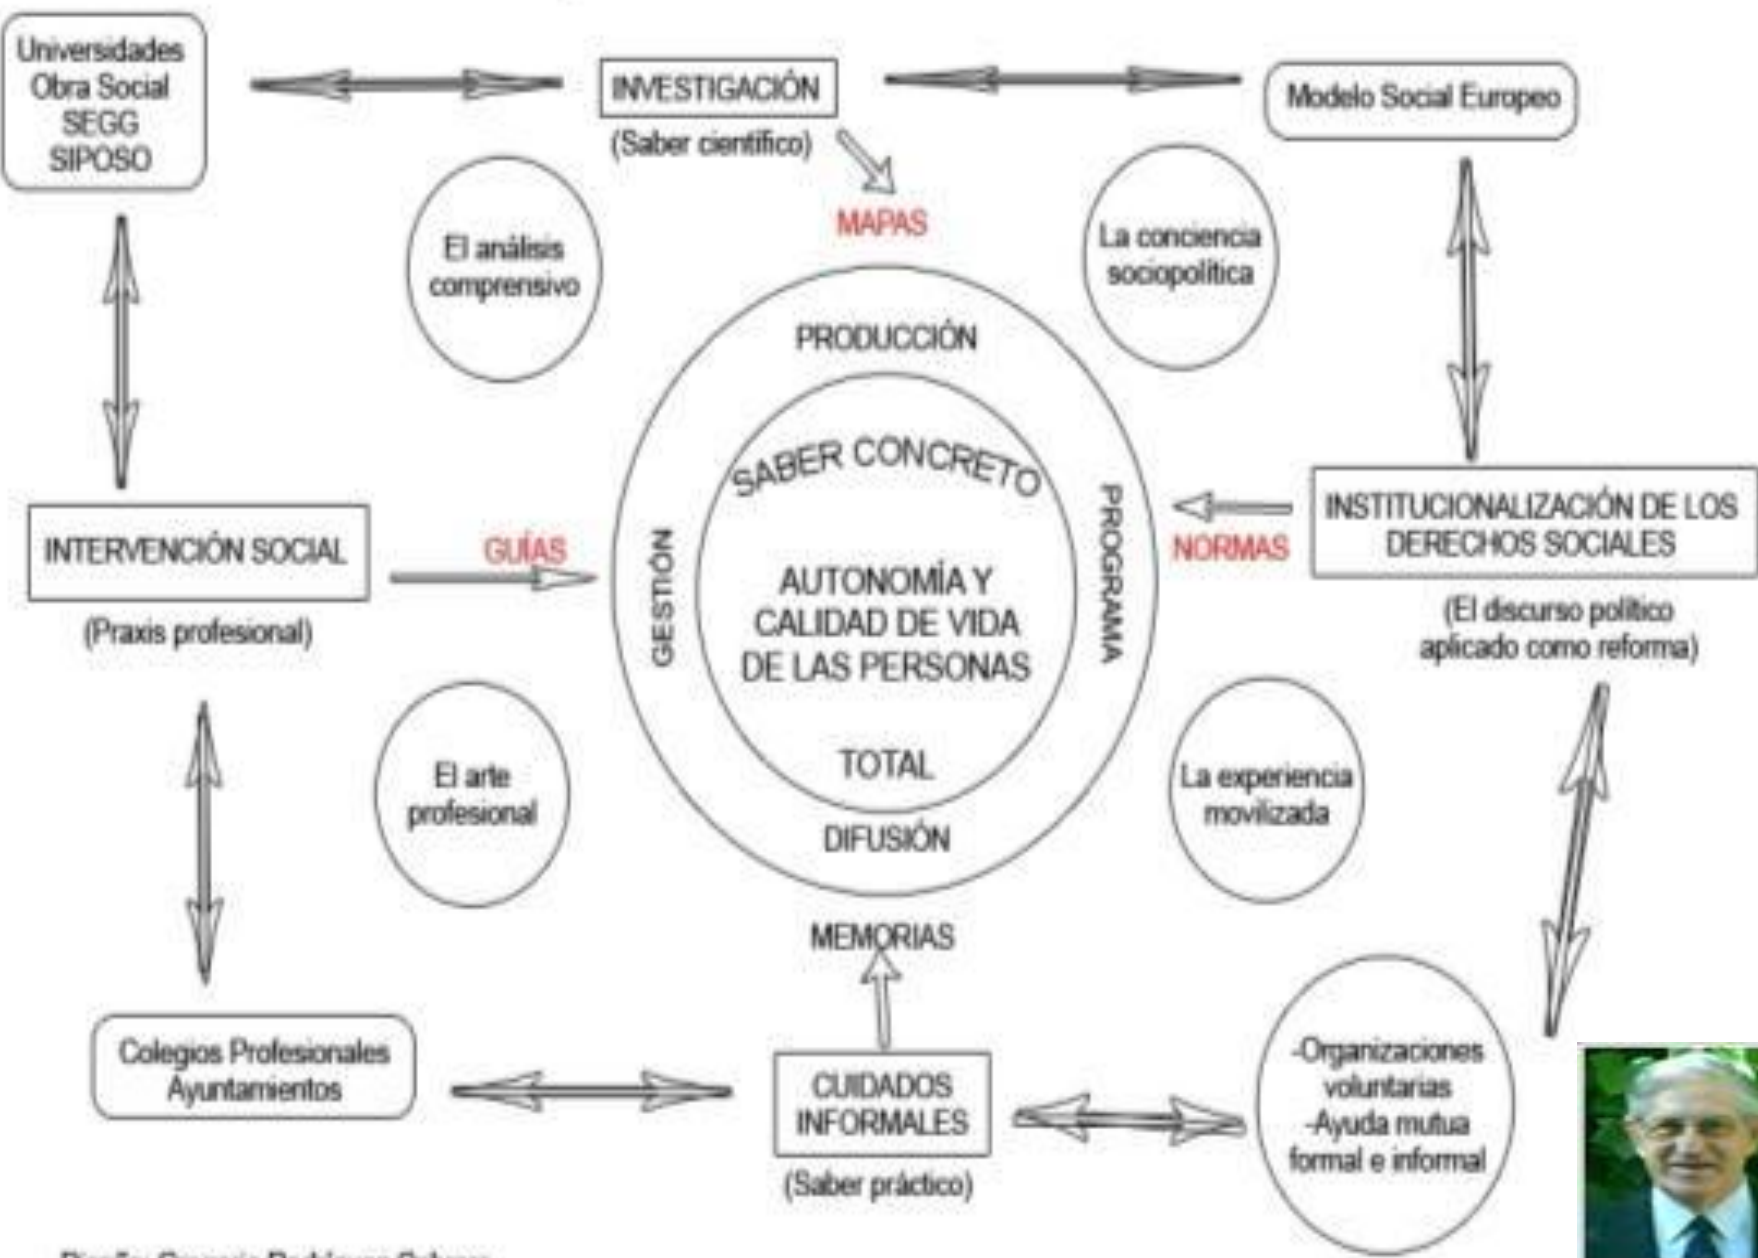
Universidades
Obra Social
SEGG
SIPOSO

INVESTIGACIÓN
(Saber científico)

Modelo Social Europeo

MAPAS

El análisis comprensivo

La conciencia sociopolítica

PRODUCCIÓN

SABER CONCRETO

GESTIÓN

PROGRAMA

AUTONOMÍA Y CALIDAD DE VIDA DE LAS PERSONAS

TOTAL

DIFUSIÓN

INTERVENCIÓN SOCIAL
(Praxis profesional)

GUÍAS

NORMAS

INSTITUCIONALIZACIÓN DE LOS DERECHOS SOCIALES
(El discurso político aplicado como reforma)

El arte profesional

La experiencia movilizada

MEMORIAS

Colegios Profesionales
Ayuntamientos

CUIDADOS INFORMALES
(Saber práctico)

-Organizaciones voluntarias
-Ayuda mutua formal e informal

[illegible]